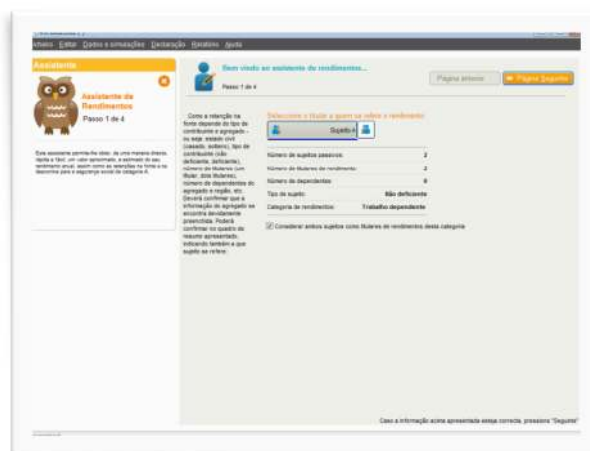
cheiro Editar Outras simulações Declaração Relatórios Ajuda

Assistente

Assistente de Rendimentos
Passo 1 de 4

Este assistente permite-lhe obter, de uma maneira directa, rápida e fácil, um valor aproximado, a estimativa do seu rendimento anual, assim como as retenções na fonte a ser descontadas para a Segurança Social da categoria A.

Bem vindo ao assistente de rendimentos...
Passo 1 de 4

Página anterior
Página Seguinte

Como a retenção na fonte depende do tipo de contribuinte e agregado - ou seja, estado civil (casado, solteiro), tipo de contribuinte (não deficiente, deficiente), número de titulares (um titular, dois titulares), número de dependentes do agregado e região, etc. Deverá confirmar que a informação do agregado se encontra devidamente preenchida. Poderá confirmar no quadro de resumo apresentado, indicando também a que sujeito se refere.

Seleccione o titular a quem se refere o rendimento

Sujeito A

| Número de sujeitos passivos | 2 |
|---|---|
| Número de titulares de rendimento | 2 |
| Número de dependentes | 0 |
| Tipo de sujeito | Não deficiente |
| Categoria de rendimentos | Trabalho dependente |

Considerar ambos sujeitos como titulares de rendimentos desta categoria

Caso a informação acima apresentada esteja correcta, pressione "Seguinte"